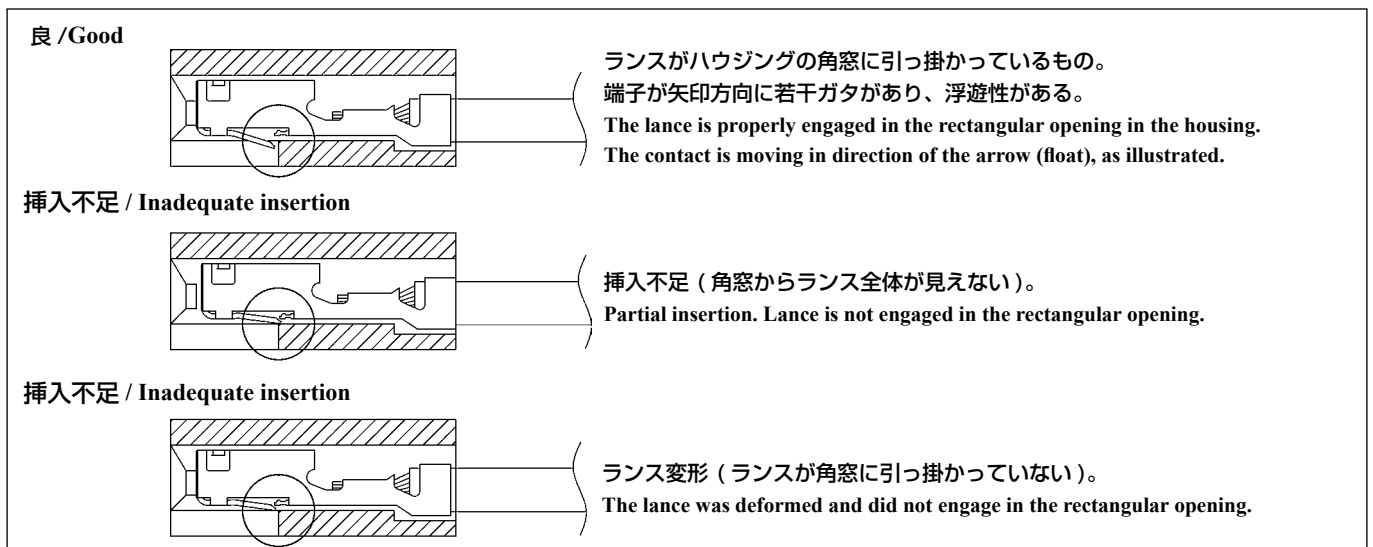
良 /Good

ランスがハウジングの角窓に引っ掛かっているもの。
端子が矢印方向に若干ガタがあり、浮遊性がある。
The lance is properly engaged in the rectangular opening in the housing.
The contact is moving in direction of the arrow (float), as illustrated.

挿入不足 / Inadequate insertion

挿入不足（角窓からランス全体が見えない）。
Partial insertion. Lance is not engaged in the rectangular opening.

挿入不足 / Inadequate insertion

ランス変形（ランスが角窓に引っ掛かっていない）。
The lance was deformed and did not engage in the rectangular opening.